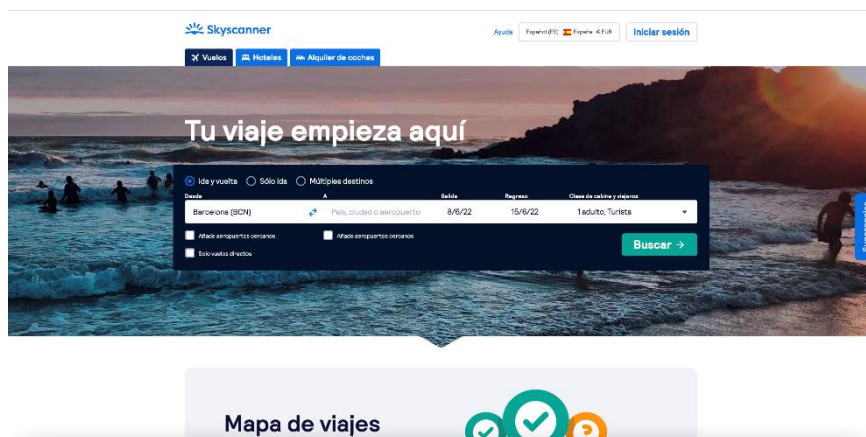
Skyscanner

Ayuda Español (ES) España · € EUR Iniciar sesión

Vuelos Hoteles Alquiler de coches

Tu viaje empieza aquí

Ida y vuelta Sólo ida Múltiples destinos

Desde
Barcelona (BCN)

A
País, ciudad o aeropuerto

Salida
8/6/22

Regreso
15/6/22

Clase de cabina y viajeros
1 adulto, Turista

Añadir aeropuertos cercanos

Añadir aeropuertos cercanos

Solo vuelos directos

Buscar →

Mapa de viajes